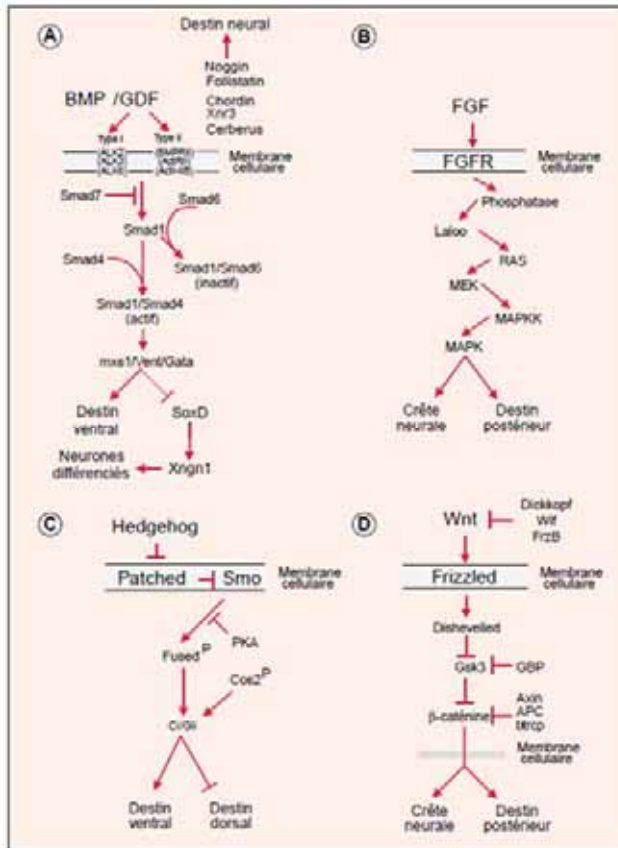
A

Destin neural

Noggin
Follistatin
Chordin
Xnr3
Cerberus

BMP /GDF

Type I
Type II

ALK2
ALK3
ALK6

BMPRII
ActRII
ActRIIB

Membrane cellulaire

Smad7

Smad6

Smad1

Smad4

Smad1/Smad6 (inactif)

Smad1/Smad4 (actif)

msx1/Vent/Gata

Destin ventral

SoxD

Neurones différenciés

Xngn1

B

FGF

FGFR

Membrane cellulaire

Phosphatase

Laloo

RAS

MEK

MAPKK

MAPK

Crête neurale

Destin postérieur

C

Hedgehog

Patched

Smo

Membrane cellulaire

PKA

Fused$^P$

Cos2$^P$

Ci/Gli

Destin ventral

Destin dorsal

D

Wnt

Dickkopf
Wif
FrzB

Frizzled

Membrane cellulaire

Dishevelled

Gsk3

GBP

Axin
APC
btrcp

β-caténine

Membrane cellulaire

Crête neurale

Destin postérieur